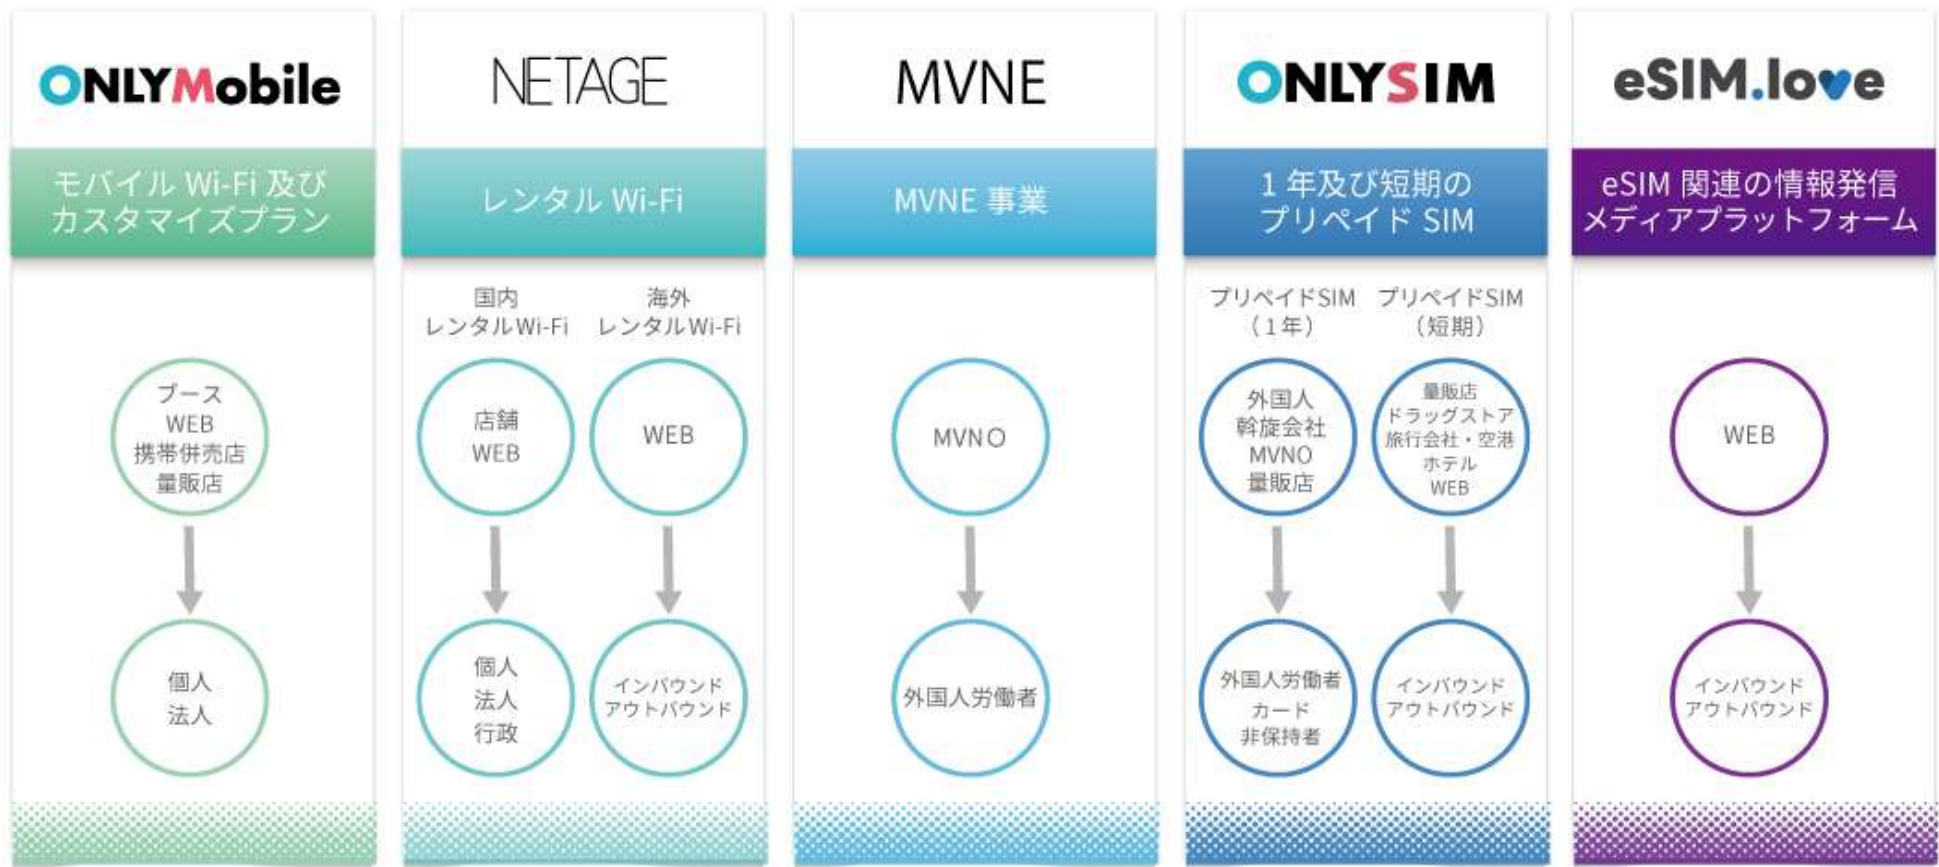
ONLYMobile

モバイル Wi-Fi 及び カスタマイズプラン

ブース
WEB
携帯併売店
量販店

個人
法人

NETAGE

レンタル Wi-Fi

国内
レンタルWi-Fi

海外
レンタルWi-Fi

店舗
WEB

WEB

個人
法人
行政

インバウンド
アウトバウンド

MVNE

MVNE 事業

MVNO

外国人労働者

ONLYSIM

1 年及び短期の プリペイド SIM

プリペイドSIM
（1年）

プリペイドSIM
（短期）

外国人
斡旋会社
MVNO
量販店

量販店
ドラッグストア
旅行会社・空港
ホテル
WEB

外国人労働者
カード
非保持者

インバウンド
アウトバウンド

eSIM.love

eSIM 関連の情報発信 メディアプラットフォーム

WEB

インバウンド
アウトバウンド